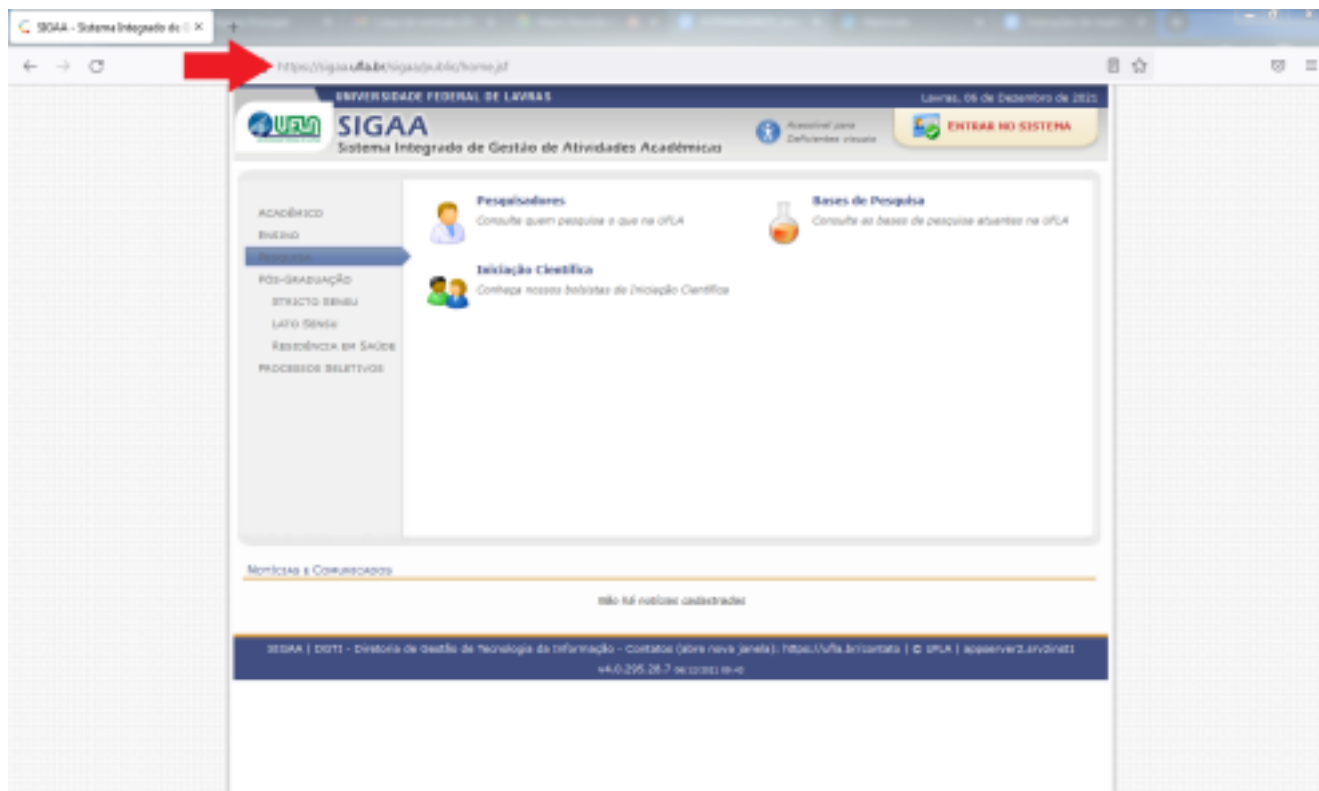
SIGAA - Sistema Integrado de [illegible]

https://sigaa.ufla.br/sigaa/public/home.jsf

UNIVERSIDADE FEDERAL DE LAVRAS

Lavras, 06 de Dezembro de 2021

UFLA

SIGAA
Sistema Integrado de Gestão de Atividades Acadêmicas

Acessível para Deficientes visuais

ENTRAR NO SISTEMA

ACADÊMICO
ENSINO
PESQUISA
PÓS-GRADUAÇÃO
STRICTO SENSU
LATO SENSU
RESIDÊNCIA EM SAÚDE
PROCESSOS SELETIVOS

Pesquisadores
Consulte quem pesquisa o que na UFLA

Bases de Pesquisa
Consulte as bases de pesquisa atuantes na UFLA

Iniciação Científica
Conheça nossos bolsistas de Iniciação Científica

Notícias e Comunicados

Não há notícias cadastradas

SIGAA | DGTI - Diretoria de Gestão de Tecnologia da Informação - Contatos (abre nova janela): https://ufla.br/contato | © UFLA | appserver2.srvdinst1

v4.0.295.28.7 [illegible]